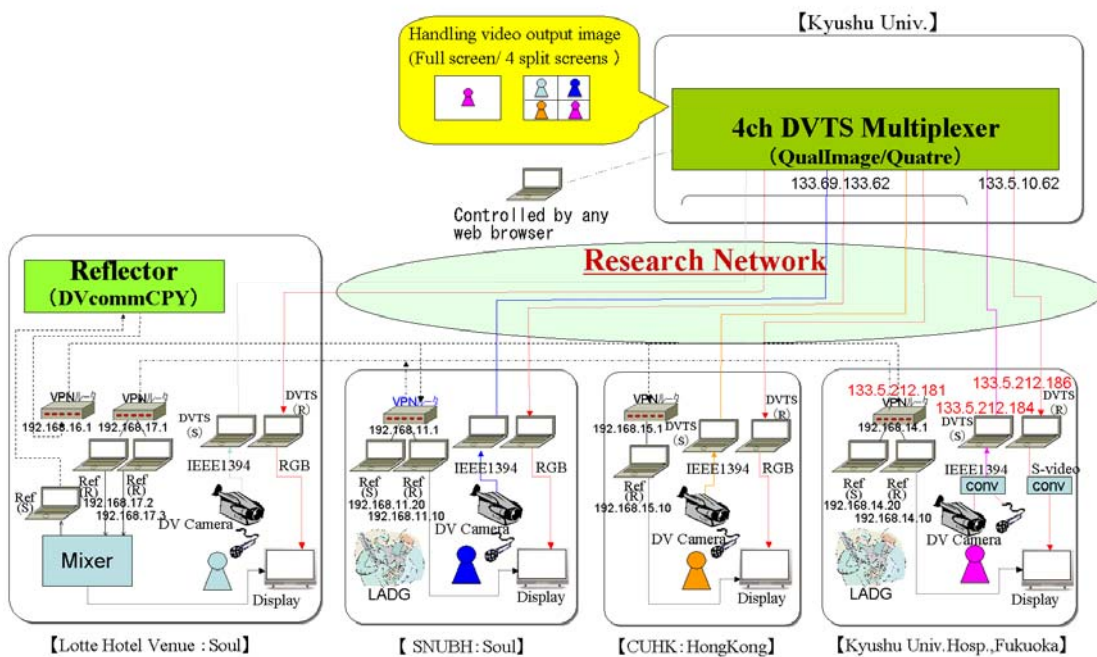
Handling video output image
(Full screen/ 4 split screens )

【Kyushu Univ.】

4ch DVTS Multiplexer
(QualImage/Quatre)

133.69.133.62

133.5.10.62

Controlled by any web browser

Research Network

Reflector
(DVcommCPY)

VPNルータ
192.168.16.1

VPNルータ
192.168.17.1

DVTS (S)

DVTS (R)

IEEE1394

RGB

Ref (S)

Ref (R)
192.168.17.2
192.168.17.3

DV Camera

Mixer

Display

VPNルータ
192.168.11.1

Ref (S)

Ref (R)
192.168.11.20
192.168.11.10

IEEE1394

RGB

DV Camera

LADG

Display

VPNルータ
192.168.15.1

DVTS (S)

DVTS (R)

Ref (R)
192.168.15.10

IEEE1394

RGB

DV Camera

Display

133.5.212.181

133.5.212.186

VPNルータ
192.168.14.1

133.5.212.184

DVTS (S)

DVTS (R)

IEEE1394

S-video

conv

conv

Ref (S)

Ref (R)
192.168.14.20
192.168.14.10

DV Camera

LADG

Display

【Lotte Hotel Venue : Soul】

【 SNUBH : Soul】

【CUHK : HongKong】

【Kyushu Univ.Hosp.,Fukuoka】